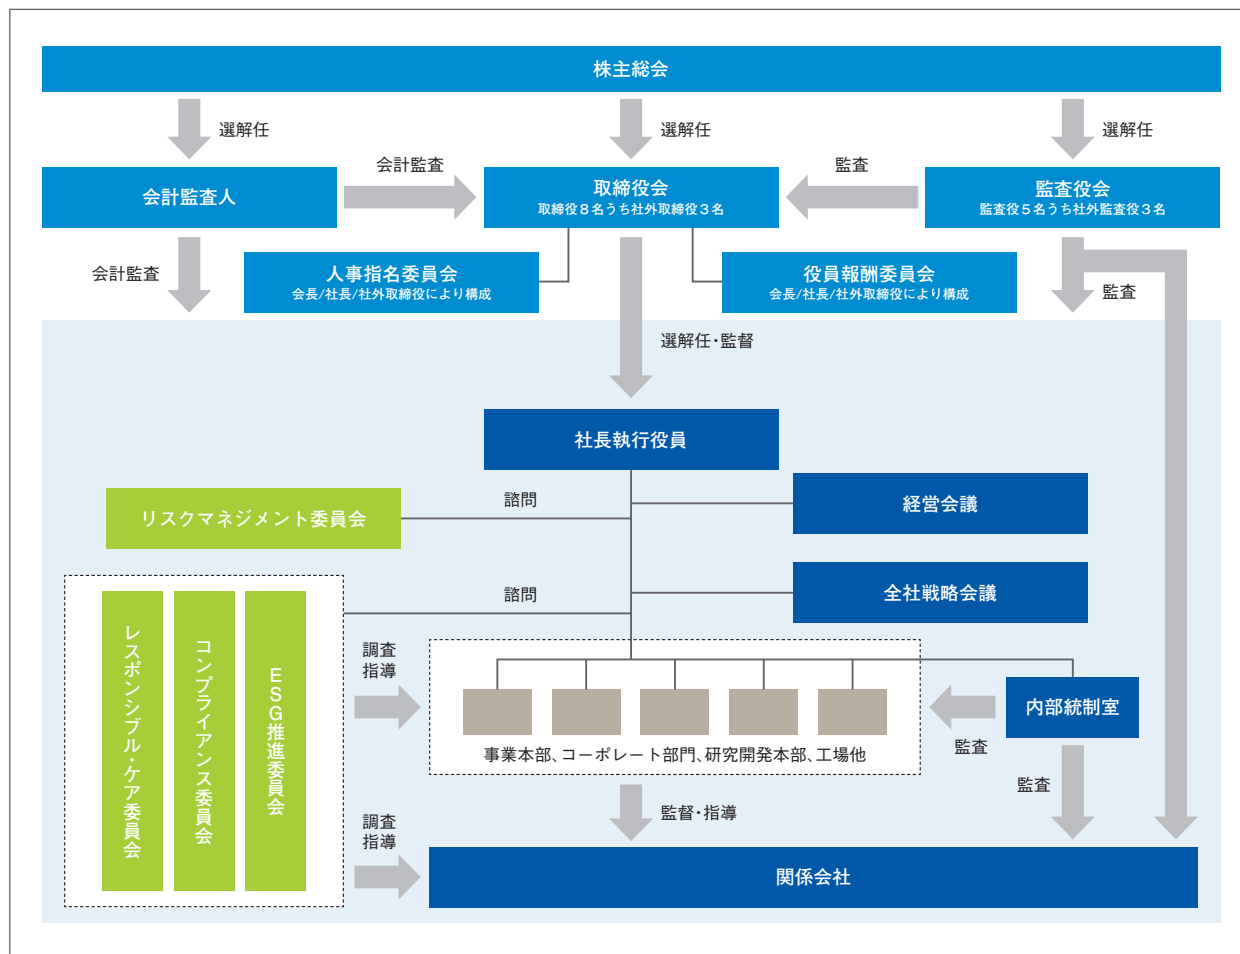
株主総会

選解任

選解任

選解任

会計監査人

会計監査

取締役会
取締役８名うち社外取締役３名

監査

監査役会
監査役５名うち社外監査役３名

会計監査

人事指名委員会
会長/社長/社外取締役により構成

役員報酬委員会
会長/社長/社外取締役により構成

監査

選解任・監督

社長執行役員

諮問

リスクマネジメント委員会

経営会議

諮問

全社戦略会議

レスポンシブル・ケア委員会

コンプライアンス委員会

ESG推進委員会

調査
指導

事業本部、コーポレート部門、研究開発本部、工場他

内部統制室

監査

監督・指導

監査

調査
指導

関係会社